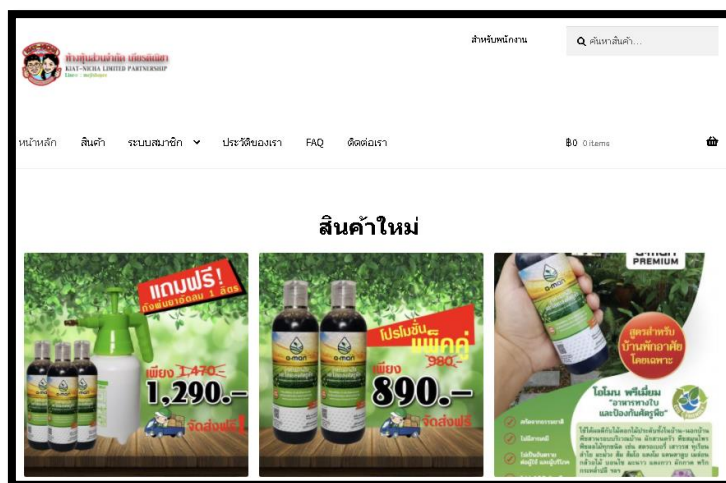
ห้างหุ้นส่วนจำกัด เกียรติณิชา
KIAT-NICHA LIMITED PARTNERSHIP

สำหรับพนักงาน

ค้นหาสินค้า…

หน้าหลัก สินค้า ระบบสมาชิก ประวัติของเรา FAQ ติดต่อเรา

฿0 0 items

สินค้าใหม่

แถมฟรี! ถังพ่นยาอัดลม 1 ลิตร
เพียง 1,470.-
1,290.-
จัดส่งฟรี!

โปรโมชั่น แพ็คคู่
980.-
เพียง 890.-
จัดส่งฟรี

PREMIUM
สูตรสำหรับ บ้านพักอาศัย โดยเฉพาะ
โอโมน พรีเมี่ยม
"อาหารทางใบ และป้องกันศัตรูพืช"
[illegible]